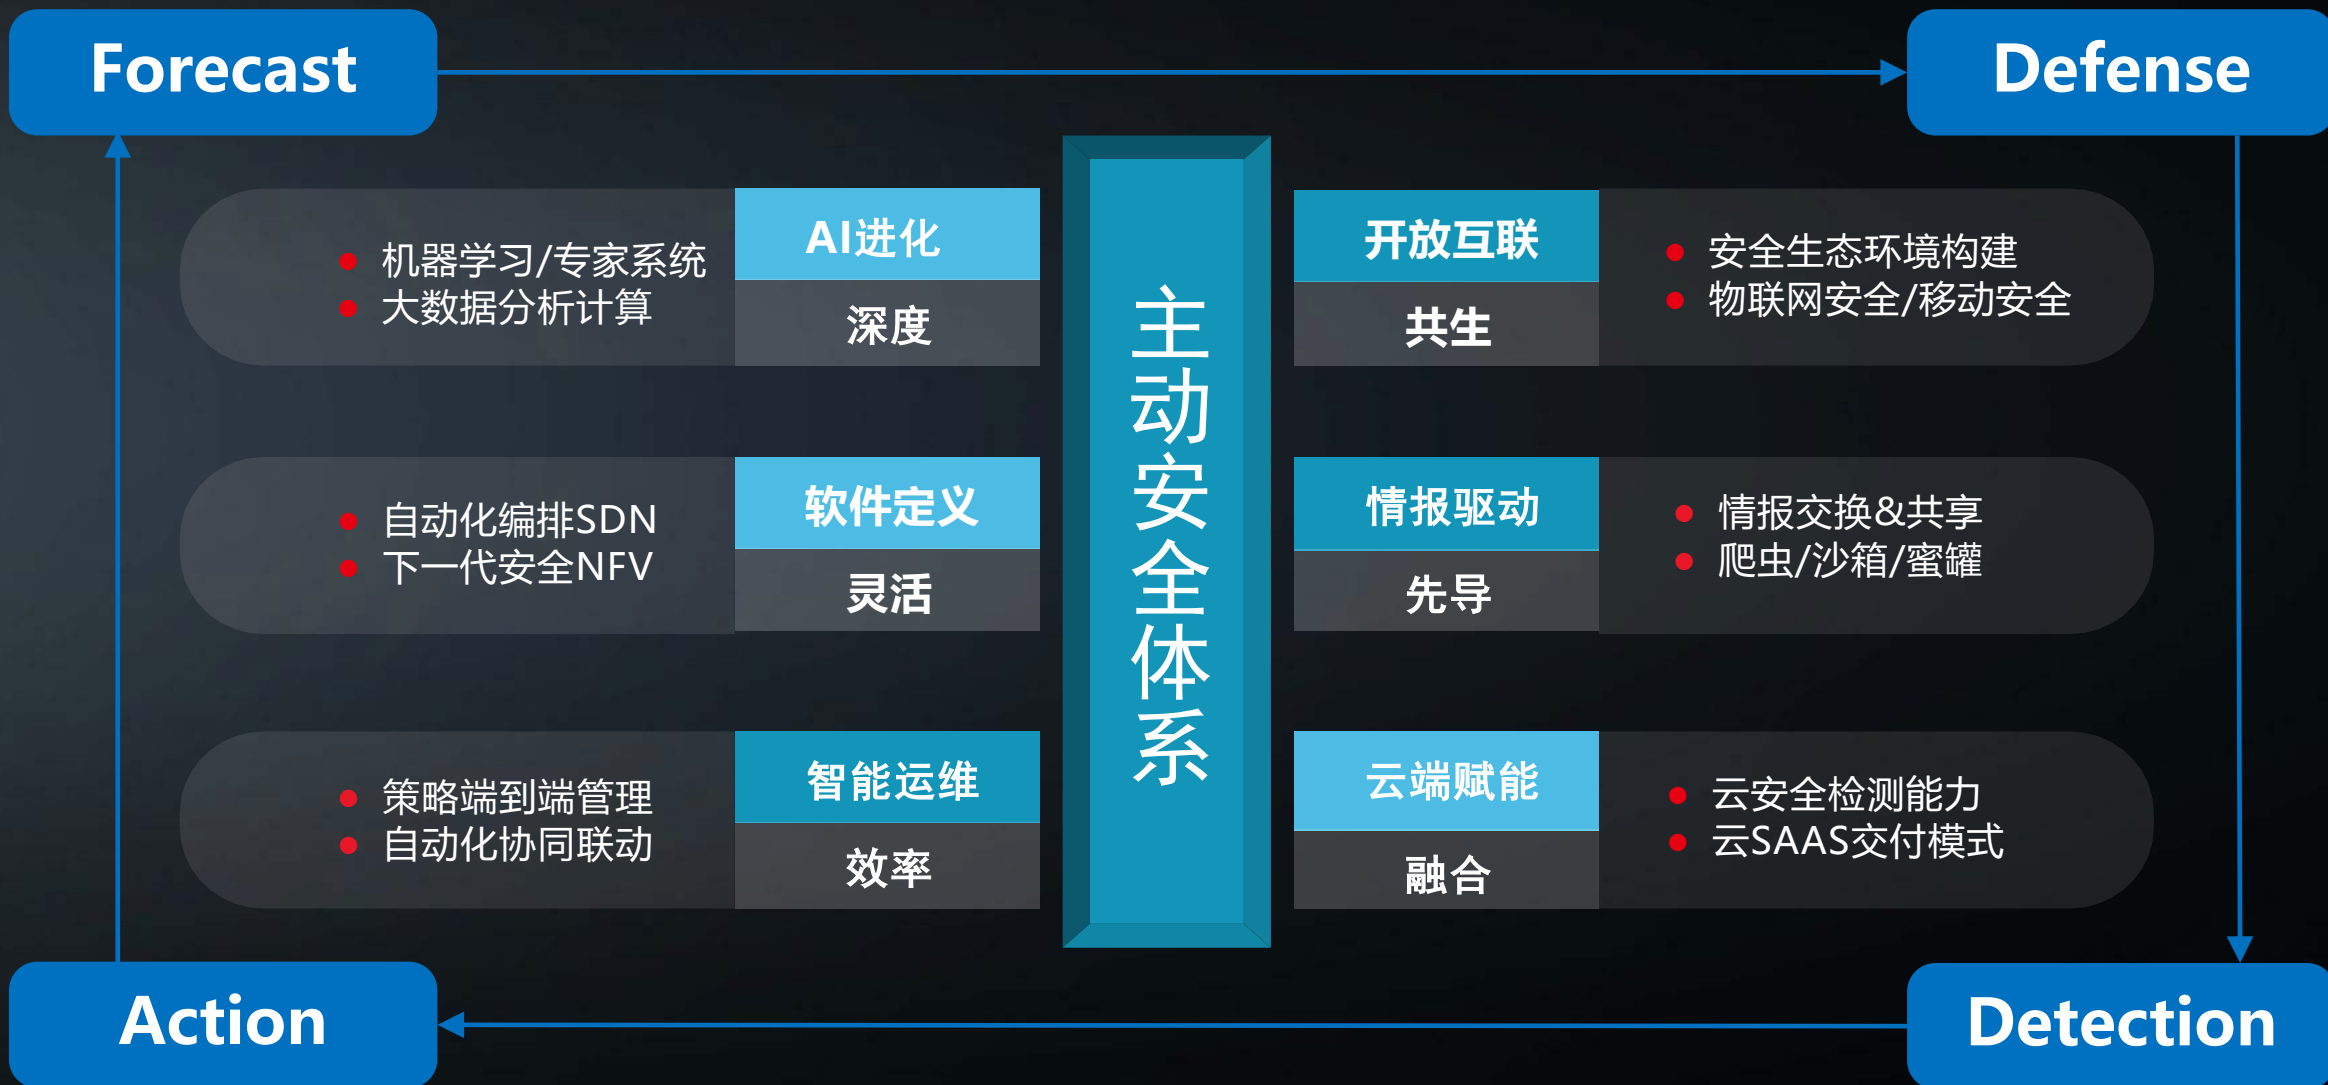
Forecast

Defense

机器学习/专家系统
大数据分析计算

AI进化
深度

主动安全体系

开放互联
共生

安全生态环境构建
物联网安全/移动安全

自动化编排SDN
下一代安全NFV

软件定义
灵活

情报驱动
先导

情报交换&共享
爬虫/沙箱/蜜罐

策略端到端管理
自动化协同联动

智能运维
效率

云端赋能
融合

云安全检测能力
云SAAS交付模式

Action

Detection